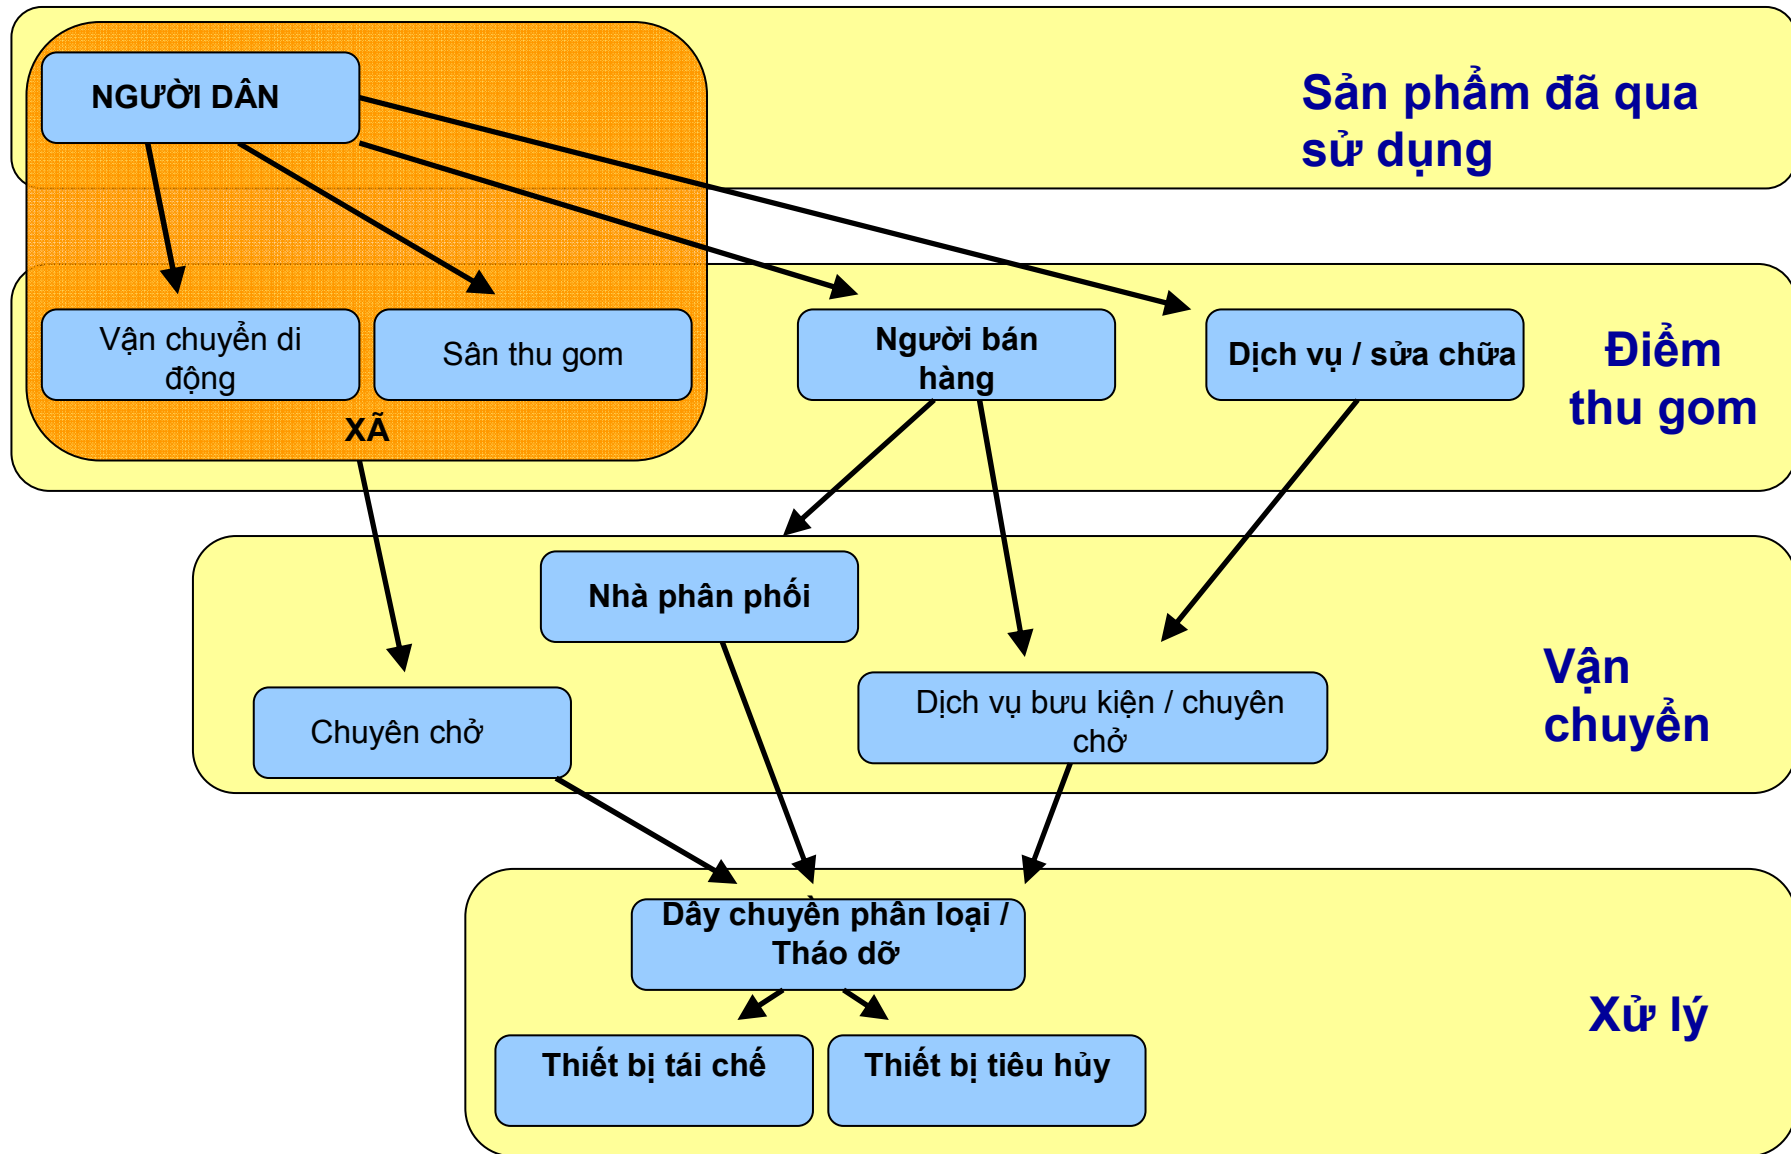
NGƯỜI DÂN

Sản phẩm đã qua sử dụng

Vận chuyển di động

Sân thu gom

XÃ

Người bán hàng

Dịch vụ / sửa chữa

Điểm thu gom

Nhà phân phối

Chuyên chở

Dịch vụ bưu kiện / chuyên chở

Vận chuyển

Dây chuyền phân loại / Tháo dỡ

Thiết bị tái chế

Thiết bị tiêu hủy

Xử lý